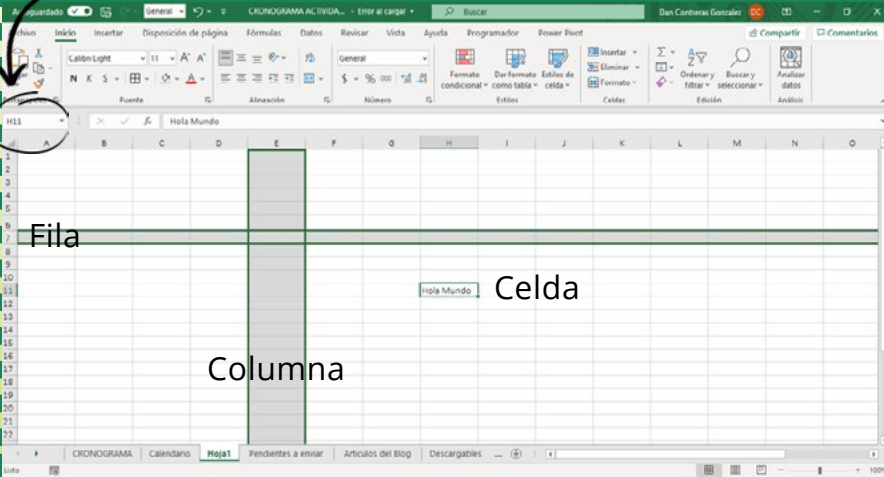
Autoguardado General CRONOGRAMA ACTIVIDA... - Error al cargar Buscar Dan Contreras Gonzalez DC

Archivo Inicio Insertar Disposición de página Fórmulas Datos Revisar Vista Ayuda Programador Power Pivot Compartir Comentarios

Calibri Light 11 A A General Formato condicional Dar formato como tabla Estilos de celda Insertar Eliminar Formato Ordenar y filtrar Buscar y seleccionar Analizar datos

N K S $ % 000

Portapapeles Fuente Alineación Número Estilos Celdas Edición Análisis

H11 Hola Mundo

A B C D E F G H I J K L M N O

1 2 3 4 5 6 7 8 9 10 11 12 13 14 15 16 17 18 19 20 21 22

Fila

Hola Mundo

Celda

Columna

CRONOGRAMA Calendario Hoja1 Pendientes a enviar Articulos del Blog Descargables ...

Listo